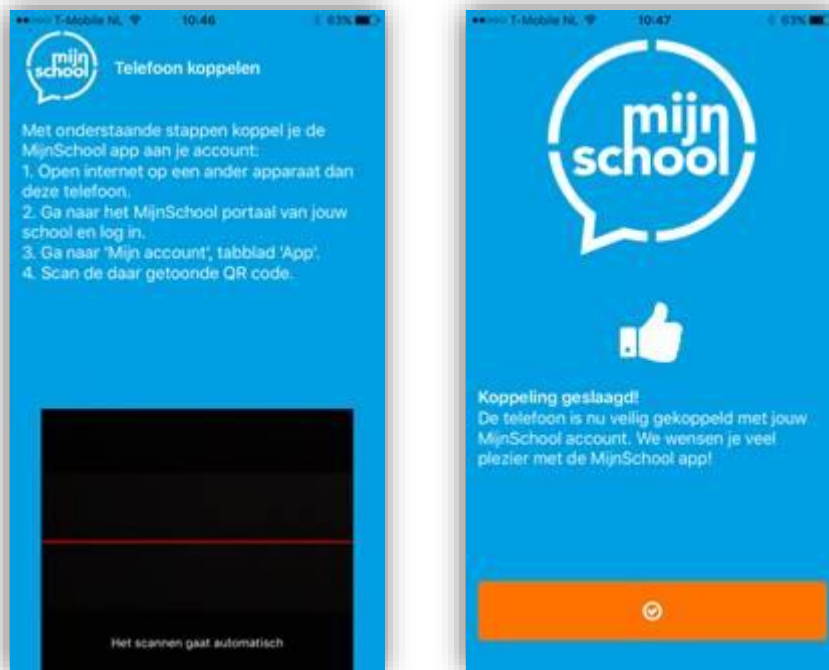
T-Mobile NL 10:46 63%

mijn school

Telefoon koppelen

Met onderstaande stappen koppel je de MijnSchool app aan je account:
1. Open internet op een ander apparaat dan deze telefoon.
2. Ga naar het MijnSchool portaal van jouw school en log in.
3. Ga naar 'Mijn account', tabblad 'App'.
4. Scan de daar getoonde QR code.

Het scannen gaat automatisch

T-Mobile NL 10:47 63%

mijn school

Koppeling geslaagd!
De telefoon is nu veilig gekoppeld met jouw MijnSchool account. We wensen je veel plezier met de MijnSchool app!